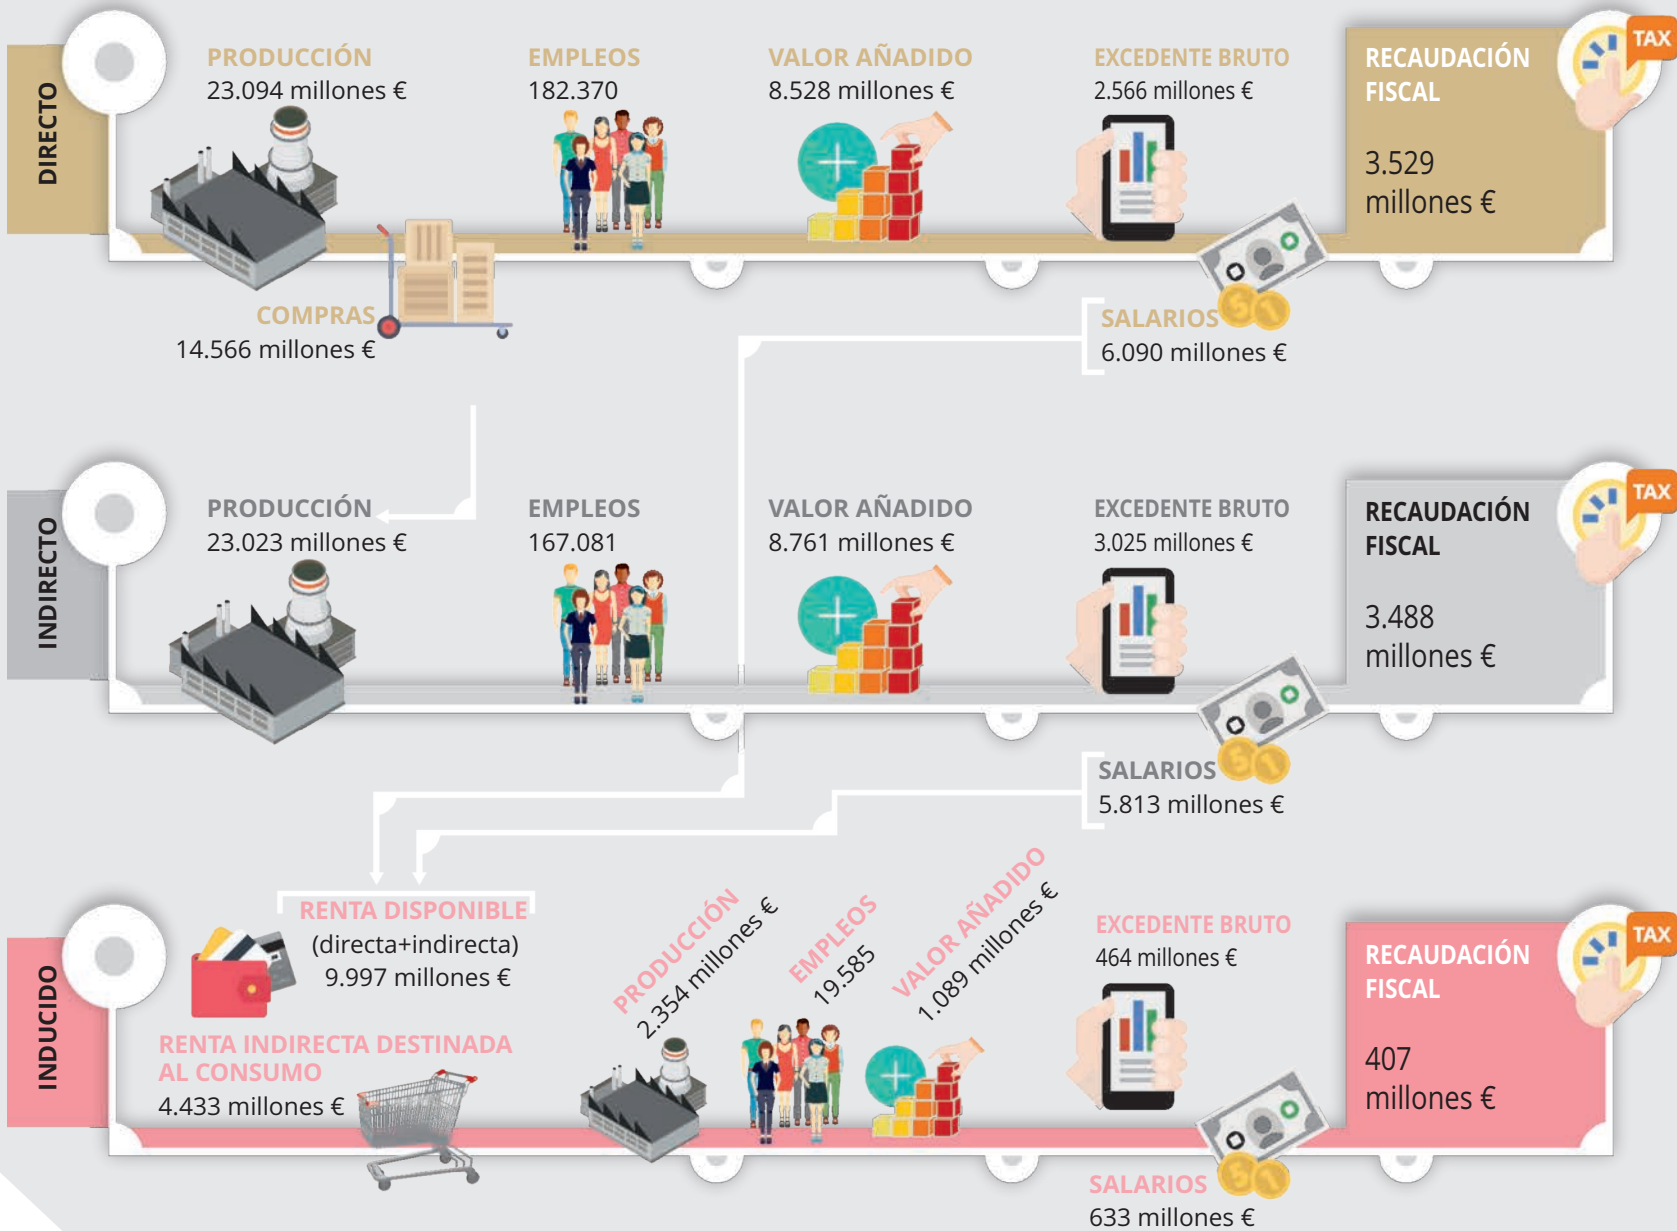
DIRECTO

PRODUCCIÓN
23.094 millones €

EMPLEOS
182.370

VALOR AÑADIDO
8.528 millones €

EXCEDENTE BRUTO
2.566 millones €

TAX

RECAUDACIÓN FISCAL

3.529 millones €

COMPRAS
14.566 millones €

SALARIOS
6.090 millones €

INDIRECTO

PRODUCCIÓN
23.023 millones €

EMPLEOS
167.081

VALOR AÑADIDO
8.761 millones €

EXCEDENTE BRUTO
3.025 millones €

TAX

RECAUDACIÓN FISCAL

3.488 millones €

SALARIOS
5.813 millones €

INDUCIDO

RENTA DISPONIBLE
(directa+indirecta)
9.997 millones €

PRODUCCIÓN
2.354 millones €

EMPLEOS
19.585

VALOR AÑADIDO
1.089 millones €

EXCEDENTE BRUTO
464 millones €

TAX

RECAUDACIÓN FISCAL

407 millones €

RENTA INDIRECTA DESTINADA AL CONSUMO
4.433 millones €

SALARIOS
633 millones €